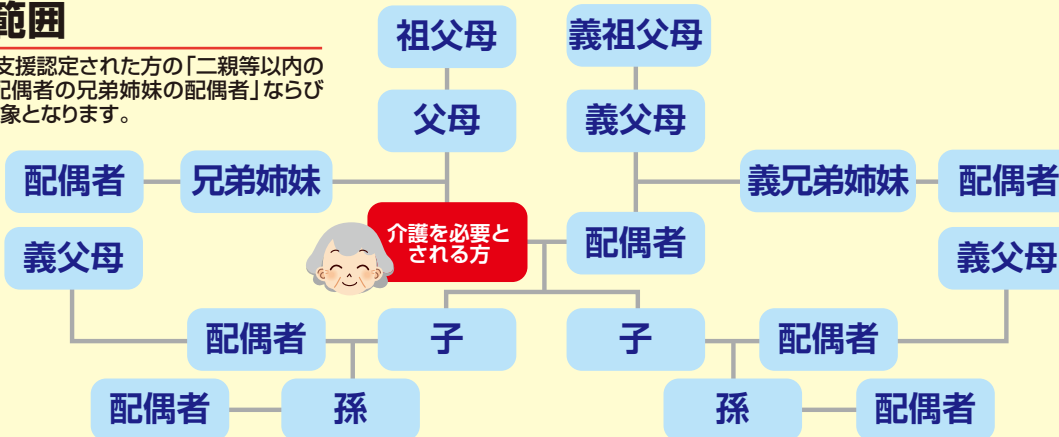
範囲

支援認定された方の「二親等以内の
配偶者の兄弟姉妹の配偶者」ならび
象となります。

祖父母

義祖父母

父母

義父母

配偶者

兄弟姉妹

義兄弟姉妹

配偶者

介護を必要とされる方

配偶者

義父母

義父母

配偶者

子

子

配偶者

配偶者

孫

孫

配偶者